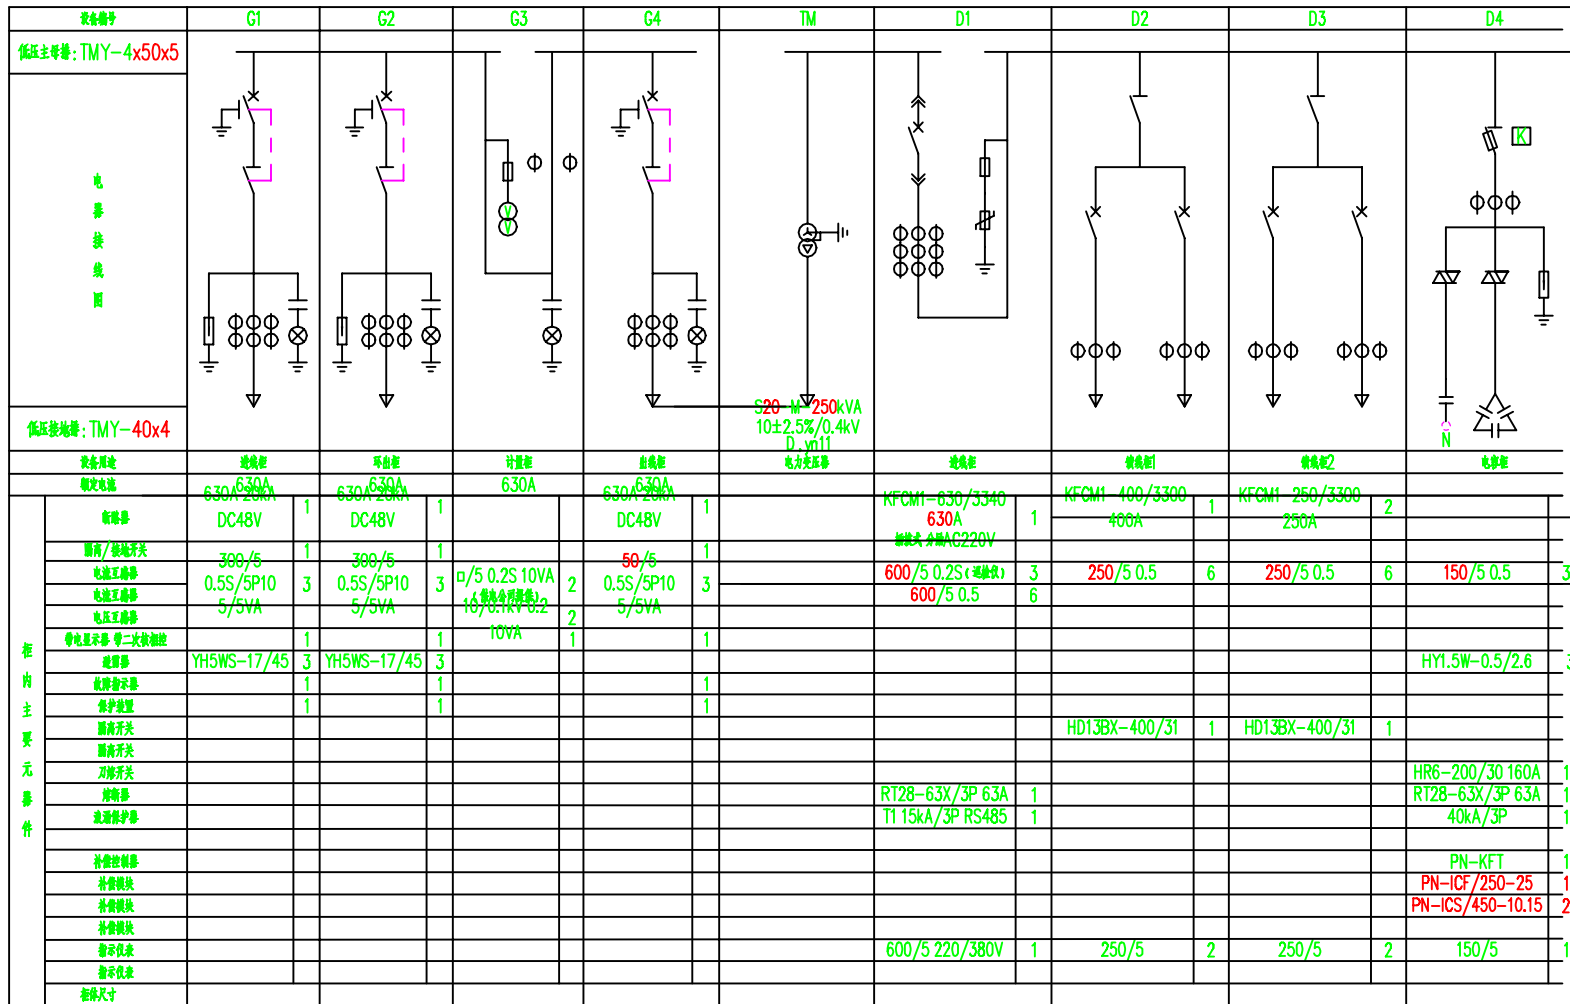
| 设备编号 | G1 | G2 | G3 | G4 | TM | D1 | D2 | D3 | D4 |
|---|---|---|---|---|---|---|---|---|---|
| 低压主母排:TMY-4x50x5 | | | | | | | | | |
| 电 器 接 线 图 | | | | | S20-M-250kVA 10±2.5%/0.4kV D,yn11 | | | | K N |
| 低压接地排:TMY-40x4 | | | | | | | | | |
| 设备用途 | 进线柜 | 环出柜 | 计量柜 | 出线柜 | 电力变压器 | 进线柜 | 馈线柜1 | 馈线柜2 | 电容柜 |
| 额定电流 | 630A | 630A | 630A | 630A | | | | | |

| 柜内主要元器件 | G1 | | G2 | | G3 | | G4 | | TM | D1 | | D2 | | D3 | | D4 | |
|---|---|---|---|---|---|---|---|---|---|---|---|---|---|---|---|---|---|
| 断路器 | 630A 20kA DC48V | 1 | 630A 20kA DC48V | 1 | | | 630A 20kA DC48V | 1 | | KFCM1-630/3340 630A 分励AC220V | 1 | KFCM1-400/3300 400A | 1 | KFCM1-250/3300 250A | 2 | | |
| 隔离/接地开关 | | 1 | | 1 | | | | 1 | | | | | | | | | |
| 电流互感器 | 300/5 0.5S/5P10 5/5VA | 3 | 300/5 0.5S/5P10 5/5VA | 3 | □/5 0.2S 10VA | 2 | 50/5 0.5S/5P10 5/5VA | 3 | | 600/5 0.2S(计量) | 3 | 250/5 0.5 | 6 | 250/5 0.5 | 6 | 150/5 0.5 | 3 |
| 电流互感器 | | | | | | | | | | 600/5 0.5 | 6 | | | | | | |
| 电压互感器 | | | | | 10/0.1kV 0.2 10VA | 2 | | | | | | | | | | | |
| 带电显示器 带二次核相 | | 1 | | 1 | | 1 | | 1 | | | | | | | | | |
| 避雷器 | YH5WS-17/45 | 3 | YH5WS-17/45 | 3 | | | | | | | | | | | | HY1.5W-0.5/2.6 | 3 |
| 故障指示器 | | 1 | | 1 | | | | 1 | | | | | | | | | |
| 保护装置 | | 1 | | 1 | | | | 1 | | | | | | | | | |
| 隔离开关 | | | | | | | | | | | | HD13BX-400/31 | 1 | HD13BX-400/31 | 1 | | |
| 隔离开关 | | | | | | | | | | | | | | | | | |
| 刀熔开关 | | | | | | | | | | | | | | | | HR6-200/30 160A | 1 |
| 熔断器 | | | | | | | | | | RT28-63X/3P 63A | 1 | | | | | RT28-63X/3P 63A | 1 |
| 浪涌保护器 | | | | | | | | | | T1 15kA/3P RS485 | 1 | | | | | 40kA/3P | 1 |
| | | | | | | | | | | | | | | | | | |
| 补偿控制器 | | | | | | | | | | | | | | | | PN-KFT | 1 |
| 补偿模块 | | | | | | | | | | | | | | | | PN-ICF/250-25 | 1 |
| 补偿模块 | | | | | | | | | | | | | | | | PN-ICS/450-10.15 | 2 |
| 补偿模块 | | | | | | | | | | | | | | | | | |
| 指示仪表 | | | | | | | | | | 600/5 220/380V | 1 | 250/5 | 2 | 250/5 | 2 | 150/5 | 1 |
| 指示仪表 | | | | | | | | | | | | | | | | | |
| 柜体尺寸 | | | | | | | | | | | | | | | | | |